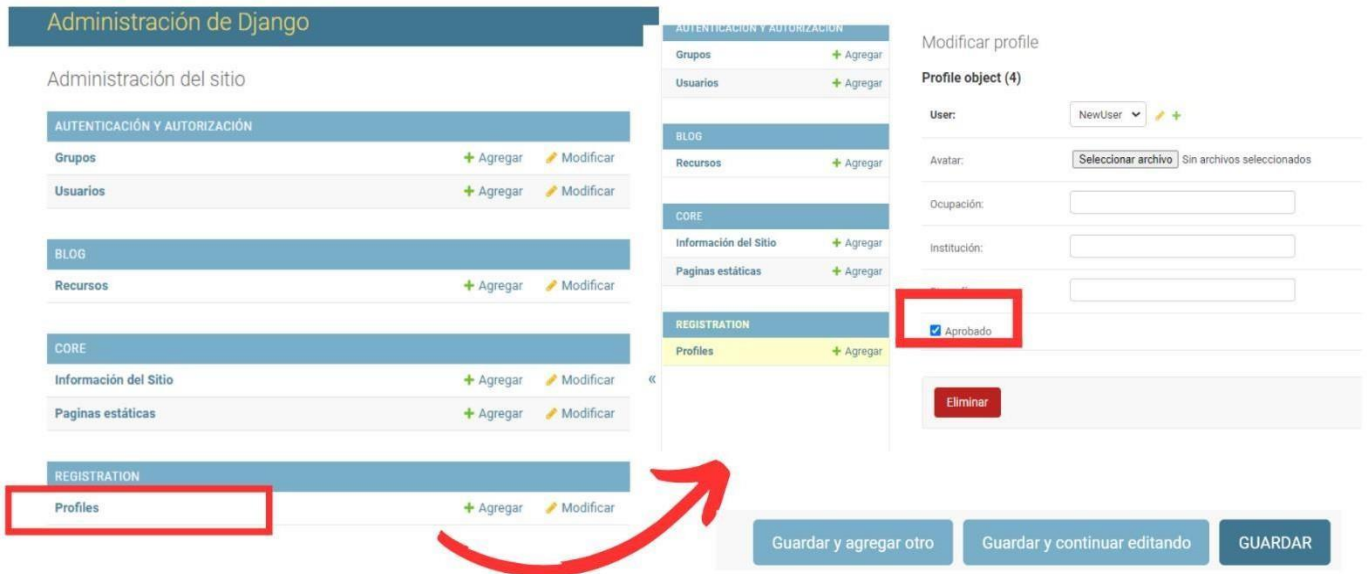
Administración de Django

Administración del sitio

| AUTENTICACIÓN Y AUTORIZACIÓN | | |
|---|---|---|
| Grupos | + Agregar | Modificar |
| Usuarios | + Agregar | Modificar |

| BLOG | | |
|---|---|---|
| Recursos | + Agregar | Modificar |

| CORE | | |
|---|---|---|
| Información del Sitio | + Agregar | Modificar |
| Paginas estáticas | + Agregar | Modificar |

| REGISTRATION | | |
|---|---|---|
| Profiles | + Agregar | Modificar |

«

| AUTENTICACIÓN Y AUTORIZACIÓN | |
|---|---|
| Grupos | + Agregar |
| Usuarios | + Agregar |

| BLOG | |
|---|---|
| Recursos | + Agregar |

| CORE | |
|---|---|
| Información del Sitio | + Agregar |
| Paginas estáticas | + Agregar |

| REGISTRATION | |
|---|---|
| Profiles | + Agregar |

Modificar profile

Profile object (4)

User: NewUser

Avatar: Seleccionar archivo Sin archivos seleccionados

Ocupación:

Institución:

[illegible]

Aprobado

Eliminar

Guardar y agregar otro
Guardar y continuar editando
GUARDAR